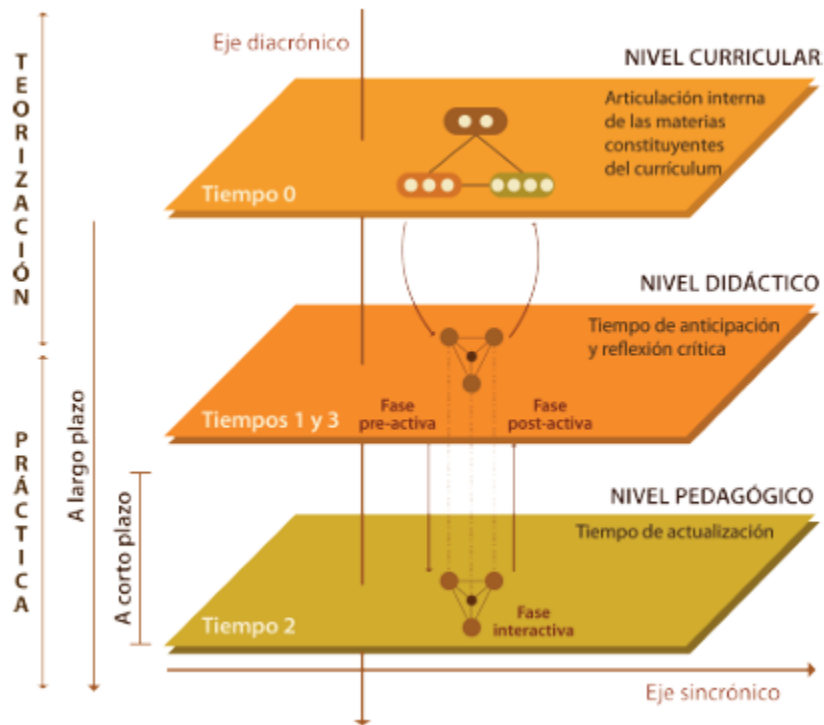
TEORIZACIÓN

Eje diacrónico

NIVEL CURRICULAR

Articulación interna de las materias constituyentes del currículum

Tiempo 0

NIVEL DIDÁCTICO

Tiempo de anticipación y reflexión crítica

Tiempos 1 y 3

Fase pre-activa

Fase post-activa

PRÁCTICA

A largo plazo

A corto plazo

NIVEL PEDAGÓGICO

Tiempo de actualización

Tiempo 2

Fase interactiva

Eje sincrónico